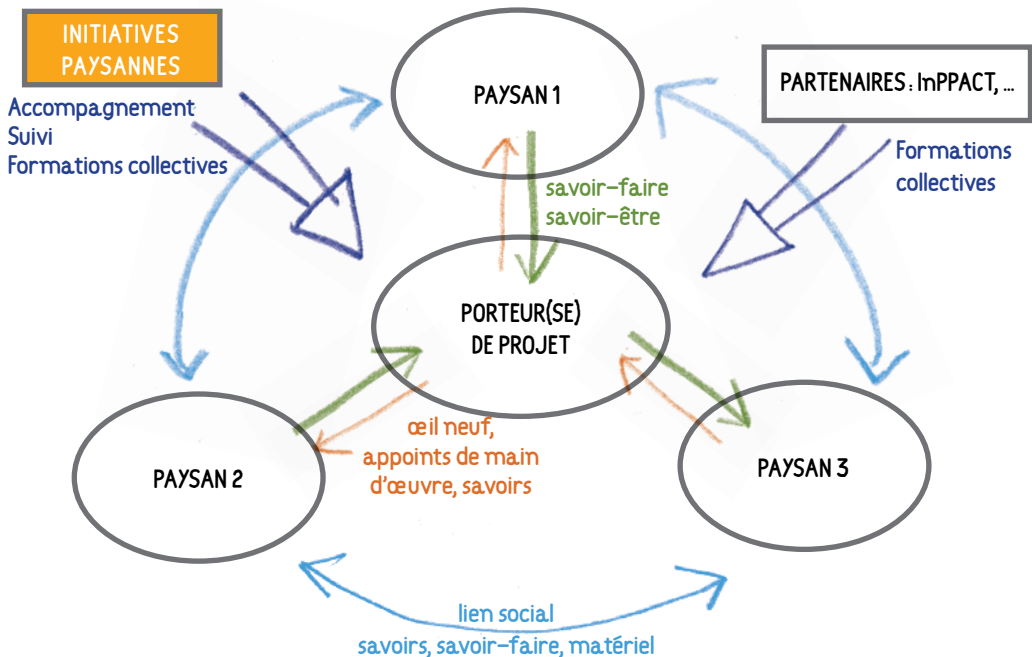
INITIATIVES PAYSANNES

Accompagnement
Suivi
Formations collectives

PAYSAN 1

PARTENAIRES : InPPACT, ...

Formations collectives

savoir-faire
savoir-être

PORTEUR(SE) DE PROJET

œil neuf, appoints de main d'œuvre, savoirs

PAYSAN 2

PAYSAN 3

lien social
savoirs, savoir-faire, matériel